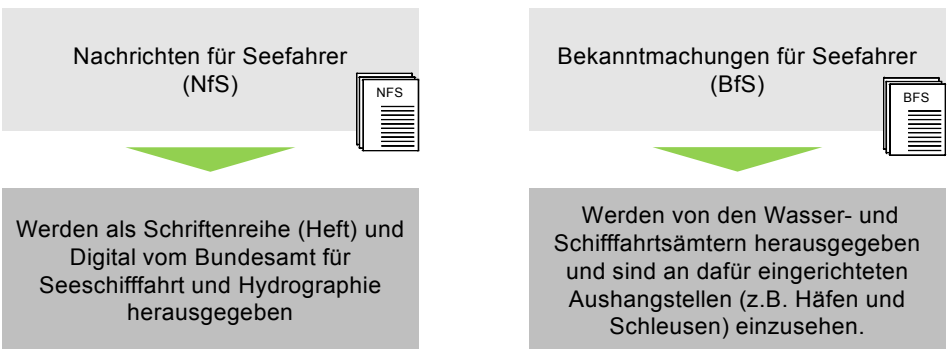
Nachrichten für Seefahrer
(NfS)

NFS

Werden als Schriftenreihe (Heft) und Digital vom Bundesamt für Seeschifffahrt und Hydrographie herausgegeben

Bekanntmachungen für Seefahrer
(BfS)

BFS

Werden von den Wasser- und Schifffahrtsämtern herausgegeben und sind an dafür eingerichteten Aushangstellen (z.B. Häfen und Schleusen) einzusehen.